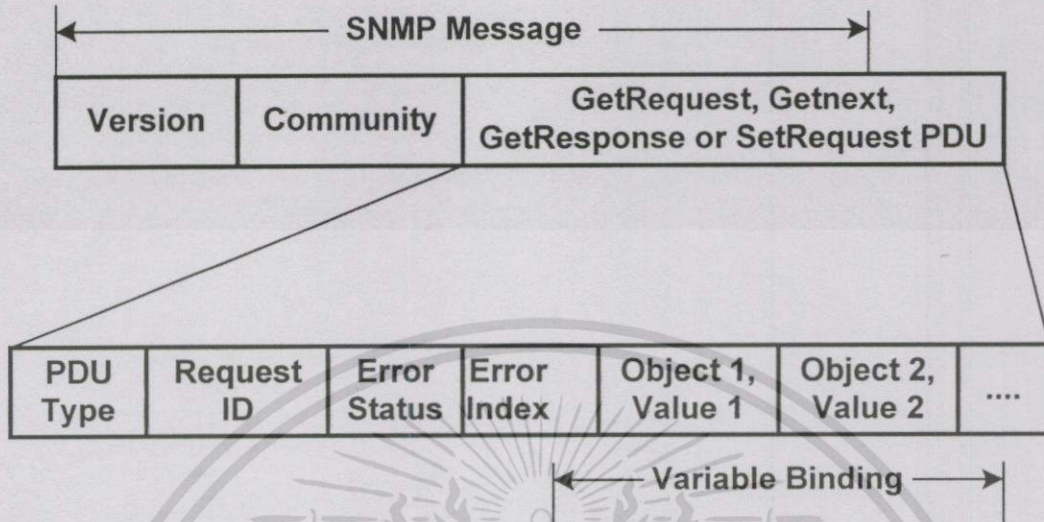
SNMP Message

| Version | Community | GetRequest, Getnext, GetResponse or SetRequest PDU |
|---|---|---|

| PDU Type | Request ID | Error Status | Error Index | Object 1, Value 1 | Object 2, Value 2 | .... |
|---|---|---|---|---|---|---|

Variable Binding